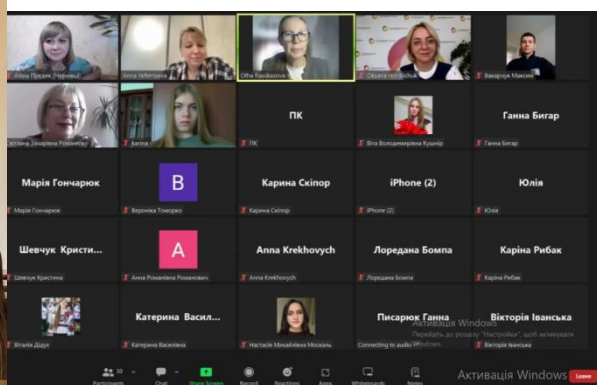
Алла Предик (Чернівці)
Anna Yefteriyeva
Olha Rasdiakova
Оксана Негрейчук
Бачурчук Максим
Світлана Захарівна Романюк
Karina
ПК
ПК
Віта Володимирівна Кушнір
Ганна Бигар
Ганна Бигар
Марія Гончарюк
Марія Гончарюк
B
Вероніка Тонорко
Карина Скіпор
Карина Скіпор
iPhone (2)
iPhone (2)
Юлія
Юлія
Шевчук Кристи...
Шевчук Кристина
A
Анна Романівна Романович
Anna Krekhovych
Anna Krekhovych
Лоредана Бомпа
Лоредана Бомпа
Каріна Рибак
Каріна Рибак
Віталік Дідух
Катерина Васил...
Катерина Василівна
Настасія Михайлівна Москаль
Писарюк Ганна
Connecting to audio
Вікторія Іванська
Вікторія Іванська
Активація Windows
Перейдіть до розділу "Настройки", щоб активувати Windows.
Participants
Chat
Share Screen
Record
Reactions
Apps
Whiteboards
Notes
Активація Windows
Leave